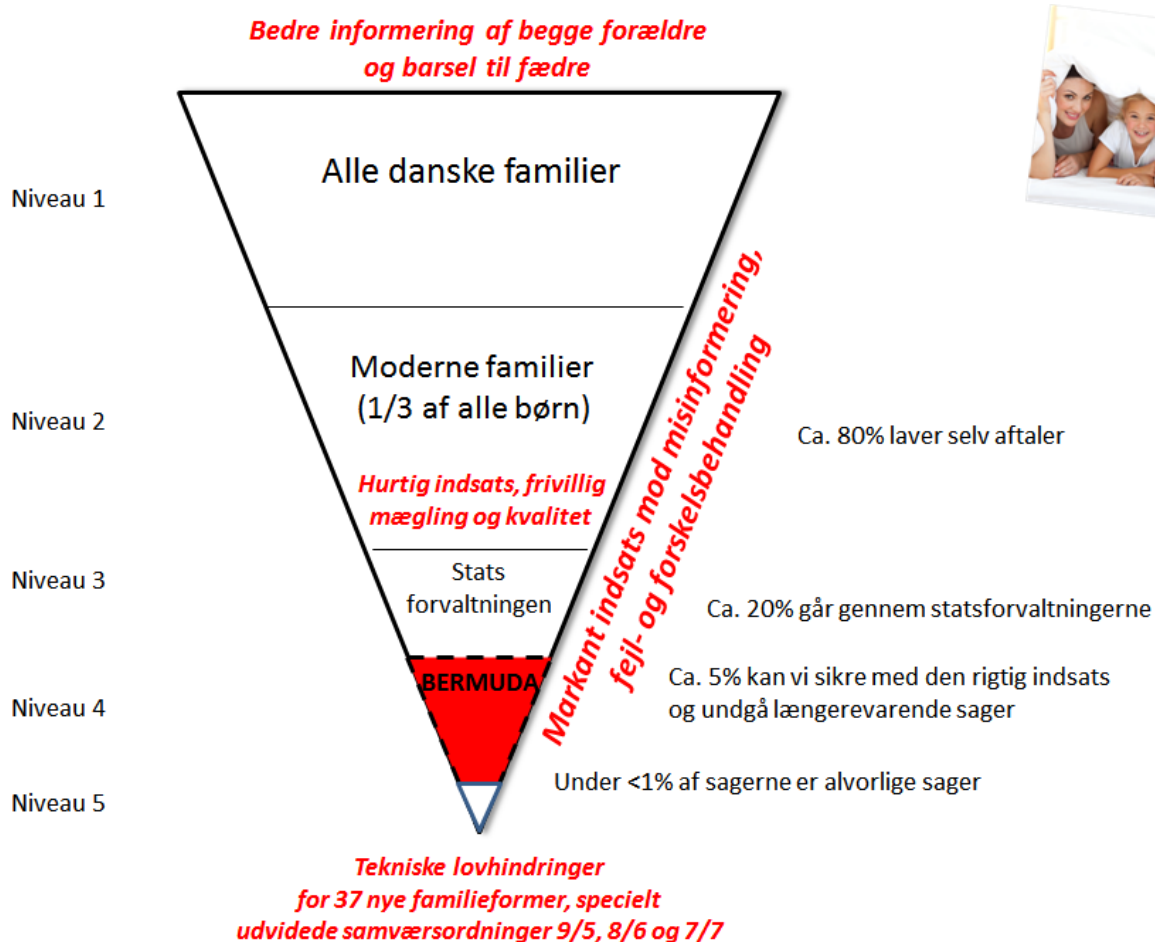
Bedre informering af begge forældre og barsel til fædre

Alle danske familier

Niveau 1

Moderne familier (1/3 af alle børn)

Niveau 2

Hurtig indsats, frivillig mægling og kvalitet

Ca. 80% laver selv aftaler

Markant indsats mod misinformering, fejl- og forskelsbehandling

Niveau 3

Stats forvaltningen

Ca. 20% går gennem statsforvaltningerne

BERMUDA

Niveau 4

Ca. 5% kan vi sikre med den rigtig indsats og undgå længerevarende sager

Under <1% af sagerne er alvorlige sager

Niveau 5

Tekniske lovhindringer for 37 nye familieformer, specielt udvidede samværsordninger 9/5, 8/6 og 7/7